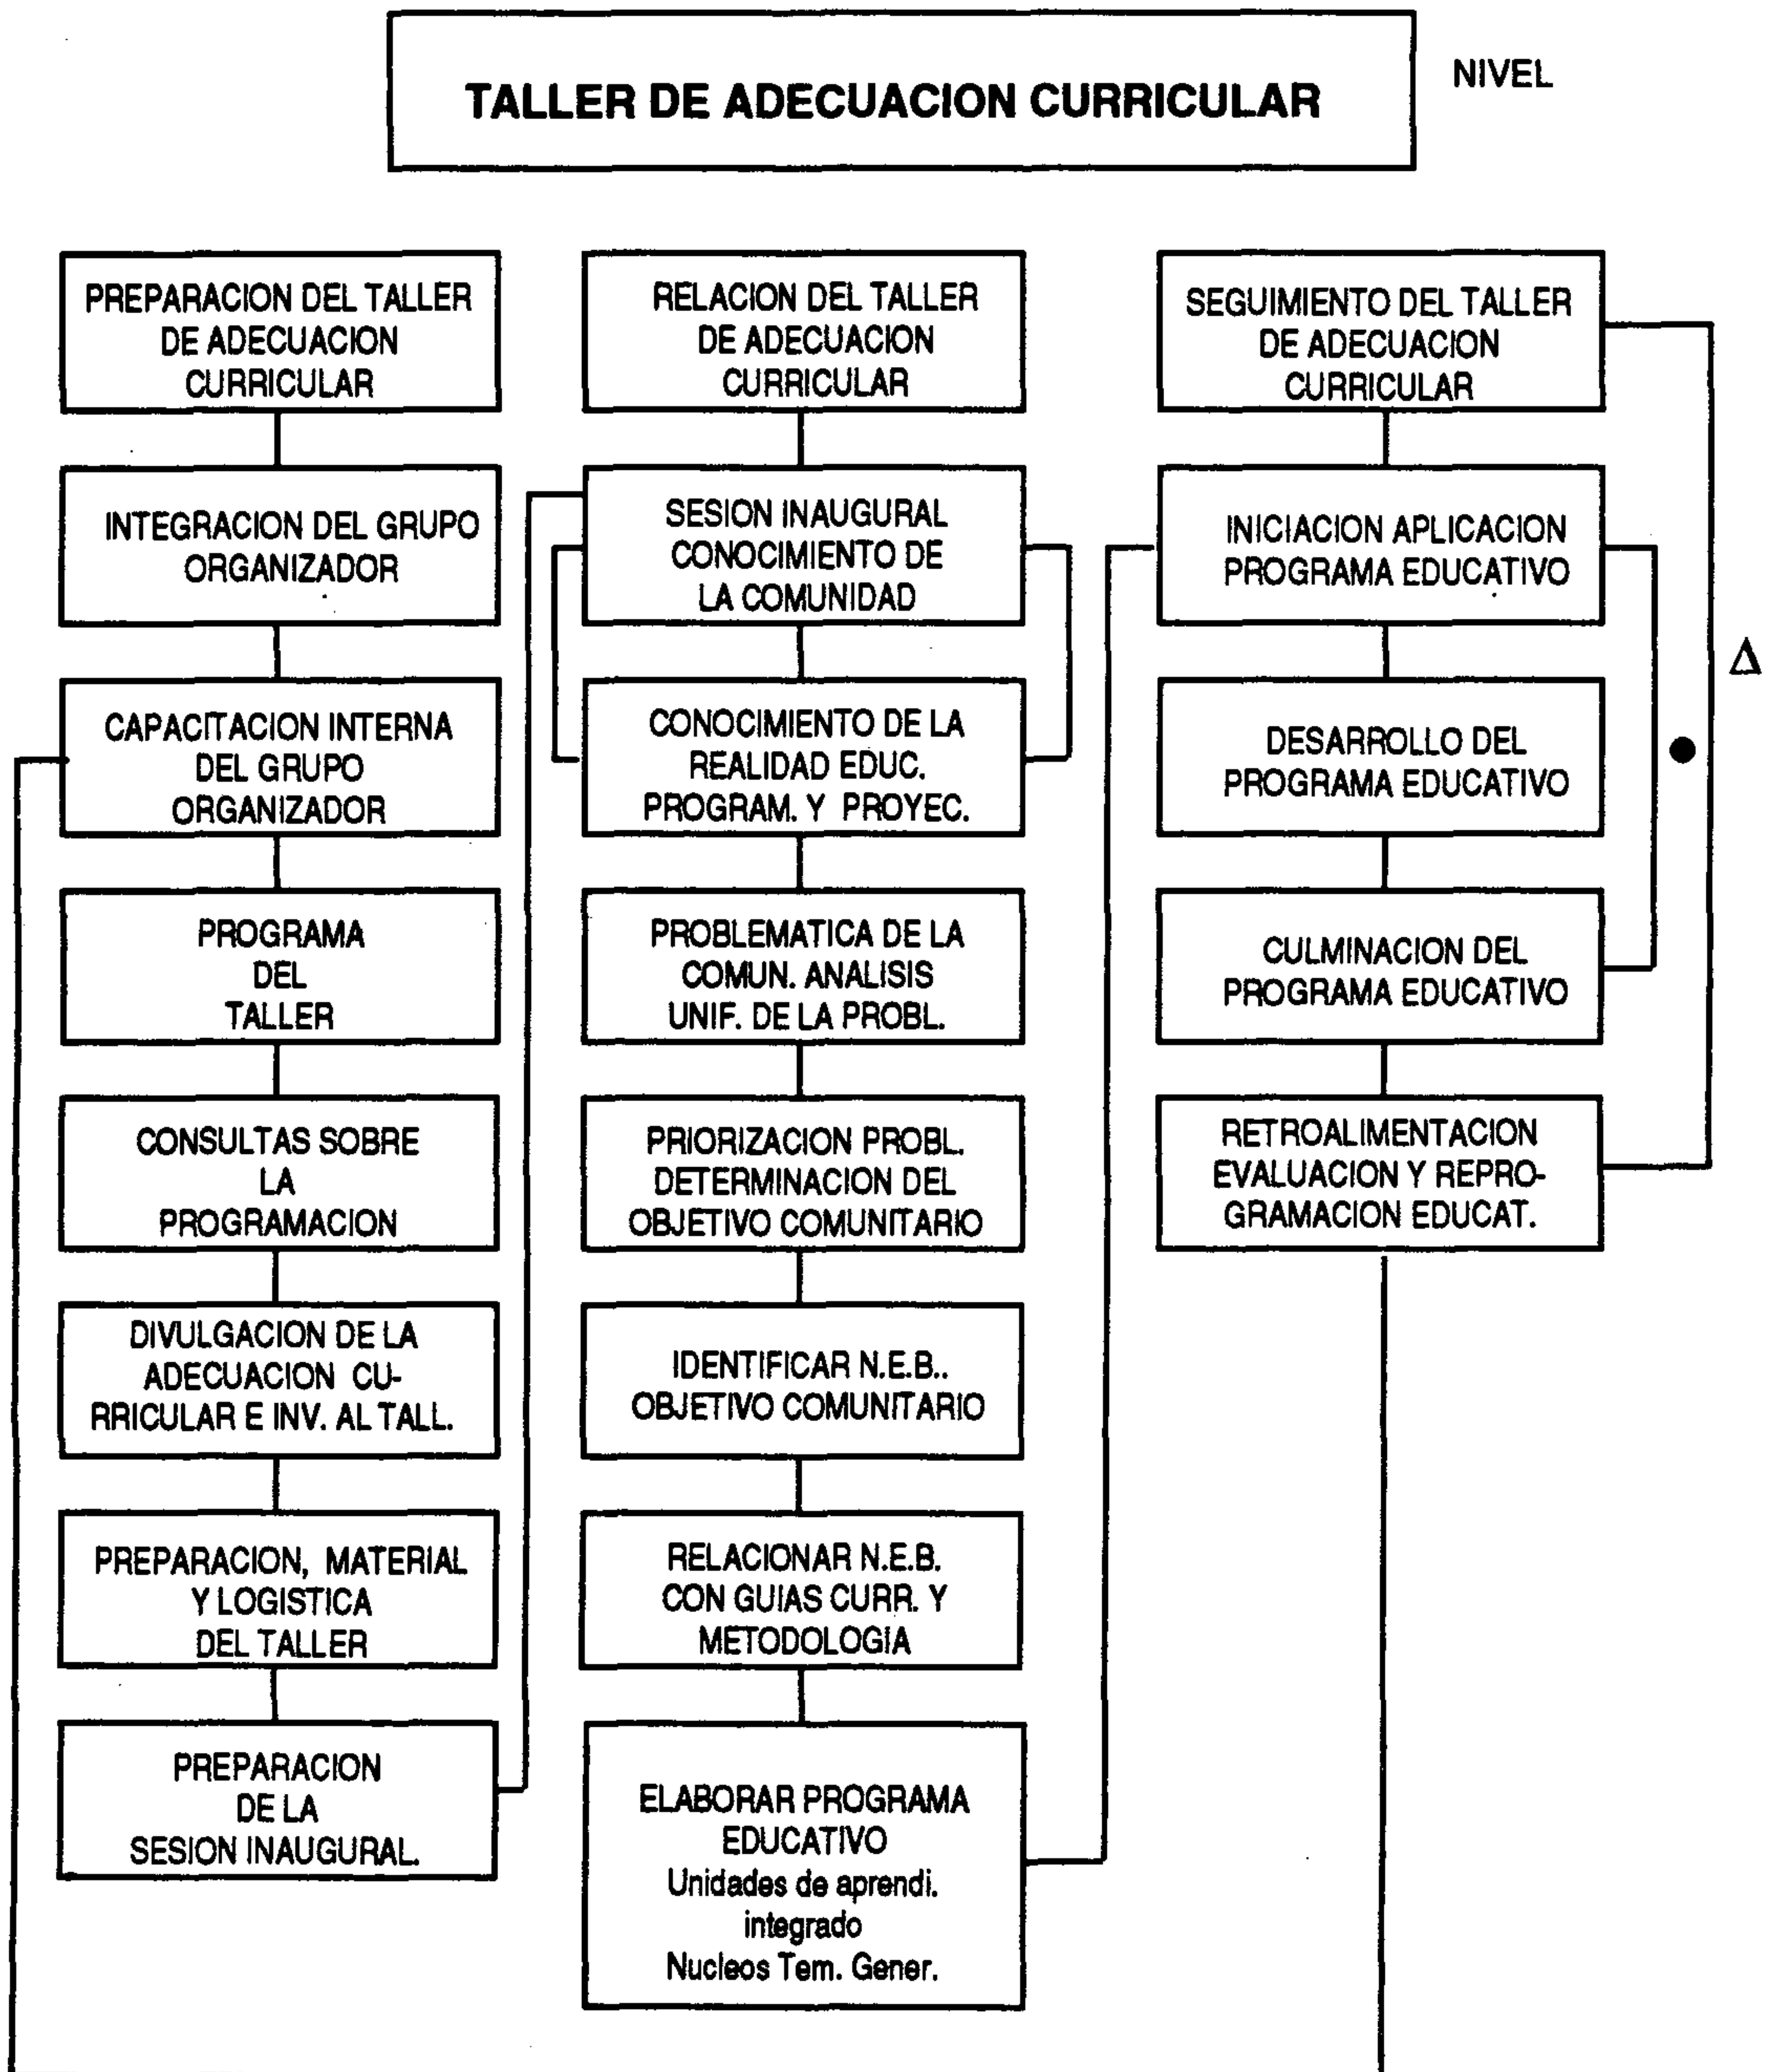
TALLER DE ADECUACION CURRICULAR

NIVEL

PREPARACION DEL TALLER DE ADECUACION CURRICULAR

INTEGRACION DEL GRUPO ORGANIZADOR

CAPACITACION INTERNA DEL GRUPO ORGANIZADOR

PROGRAMA DEL TALLER

CONSULTAS SOBRE LA PROGRAMACION

DIVULGACION DE LA ADECUACION CURRICULAR E INV. AL TALL.

PREPARACION, MATERIAL Y LOGISTICA DEL TALLER

PREPARACION DE LA SESION INAUGURAL.

RELACION DEL TALLER DE ADECUACION CURRICULAR

SESION INAUGURAL CONOCIMIENTO DE LA COMUNIDAD

CONOCIMIENTO DE LA REALIDAD EDUC. PROGRAM. Y PROYEC.

PROBLEMATICA DE LA COMUN. ANALISIS UNIF. DE LA PROBL.

PRIORIZACION PROBL. DETERMINACION DEL OBJETIVO COMUNITARIO

IDENTIFICAR N.E.B.. OBJETIVO COMUNITARIO

RELACIONAR N.E.B. CON GUIAS CURR. Y METODOLOGIA

ELABORAR PROGRAMA EDUCATIVO
Unidades de aprendi. integrado
Nucleos Tem. Gener.

SEGUIMIENTO DEL TALLER DE ADECUACION CURRICULAR

INICIACION APLICACION PROGRAMA EDUCATIVO

DESARROLLO DEL PROGRAMA EDUCATIVO

CULMINACION DEL PROGRAMA EDUCATIVO

RETROALIMENTACION EVALUACION Y REPROGRAMACION EDUCAT.

Δ

●